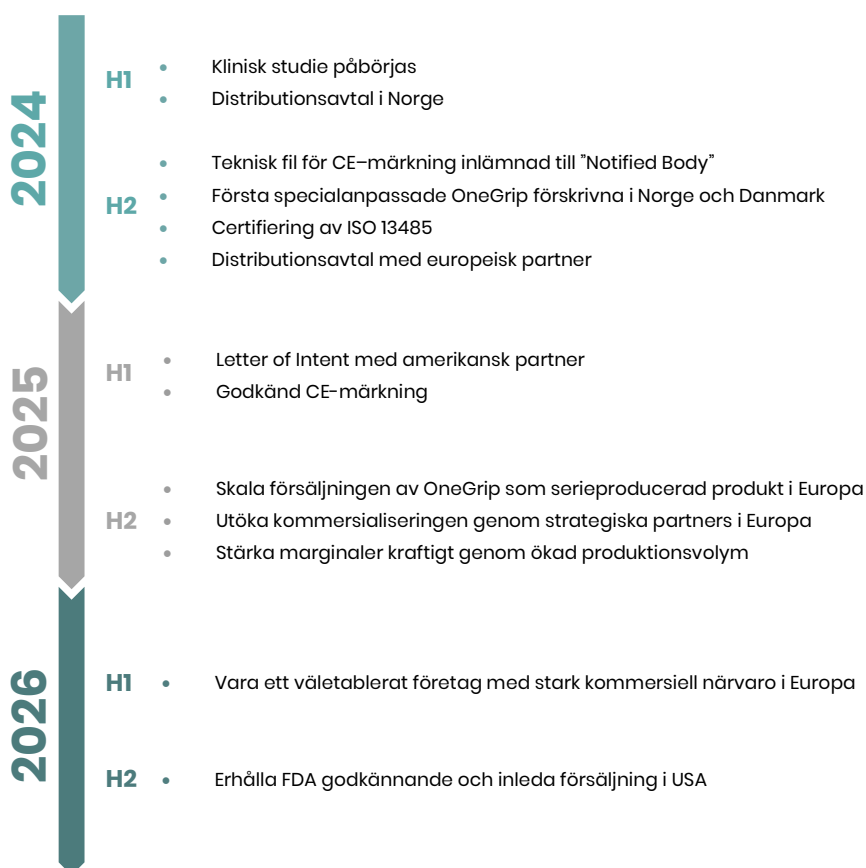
2024

H1
- Klinisk studie påbörjas
- Distributionsavtal i Norge

H2
- Teknisk fil för CE–märkning inlämnad till ”Notified Body”
- Första specialanpassade OneGrip förskrivna i Norge och Danmark
- Certifiering av ISO 13485
- Distributionsavtal med europeisk partner

2025

H1
- Letter of Intent med amerikansk partner
- Godkänd CE-märkning

H2
- Skala försäljningen av OneGrip som serieproducerad produkt i Europa
- Utöka kommersialiseringen genom strategiska partners i Europa
- Stärka marginaler kraftigt genom ökad produktionsvolym

2026

H1
- Vara ett väletablerat företag med stark kommersiell närvaro i Europa

H2
- Erhålla FDA godkännande och inleda försäljning i USA